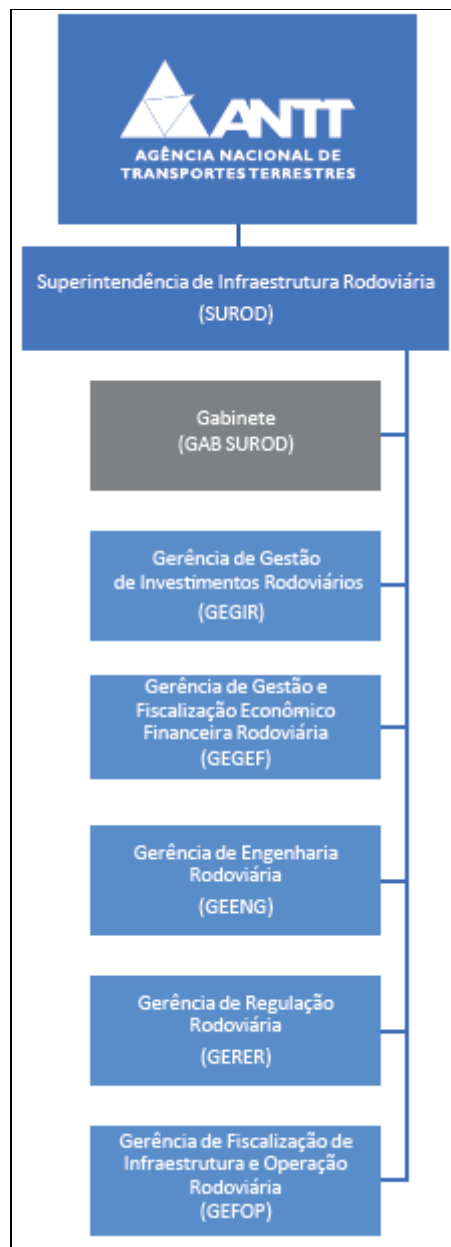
ANTT
AGÊNCIA NACIONAL DE TRANSPORTES TERRESTRES

Superintendência de Infraestrutura Rodoviária (SUROD)

Gabinete (GAB SUROD)

Gerência de Gestão de Investimentos Rodoviários (GEGIR)

Gerência de Gestão e Fiscalização Econômico Financeira Rodoviária (GEGEF)

Gerência de Engenharia Rodoviária (GEENG)

Gerência de Regulação Rodoviária (GERER)

Gerência de Fiscalização de Infraestrutura e Operação Rodoviária (GEFOP)